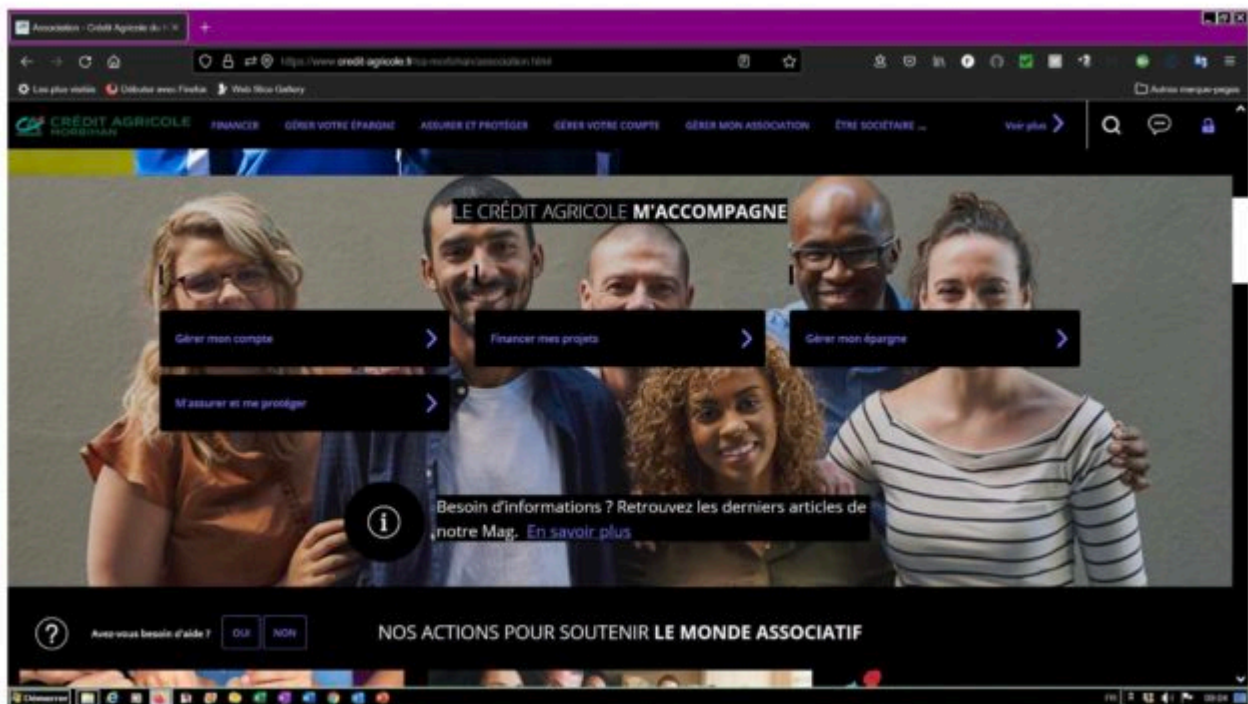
Association - Crédit Agricole du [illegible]

https://www.credit-agricole.fr/ca-morbihan/association.html

Les plus visités   Débuter avec Firefox   Web Slice Gallery

Autres marque-pages

CRÉDIT AGRICOLE MORBIHAN

FINANCER   GÉRER VOTRE ÉPARGNE   ASSURER ET PROTÉGER   GÉRER VOTRE COMPTE   GÉRER MON ASSOCIATION   ÊTRE SOCIÉTAIRE ...   Voir plus

LE CRÉDIT AGRICOLE M'ACCOMPAGNE

Gérer mon compte

Financer mes projets

Gérer mon épargne

M'assurer et me protéger

Besoin d'informations ? Retrouvez les derniers articles de notre Mag. En savoir plus

Avez-vous besoin d'aide ?   OUI   NON

NOS ACTIONS POUR SOUTENIR LE MONDE ASSOCIATIF

Démarrer